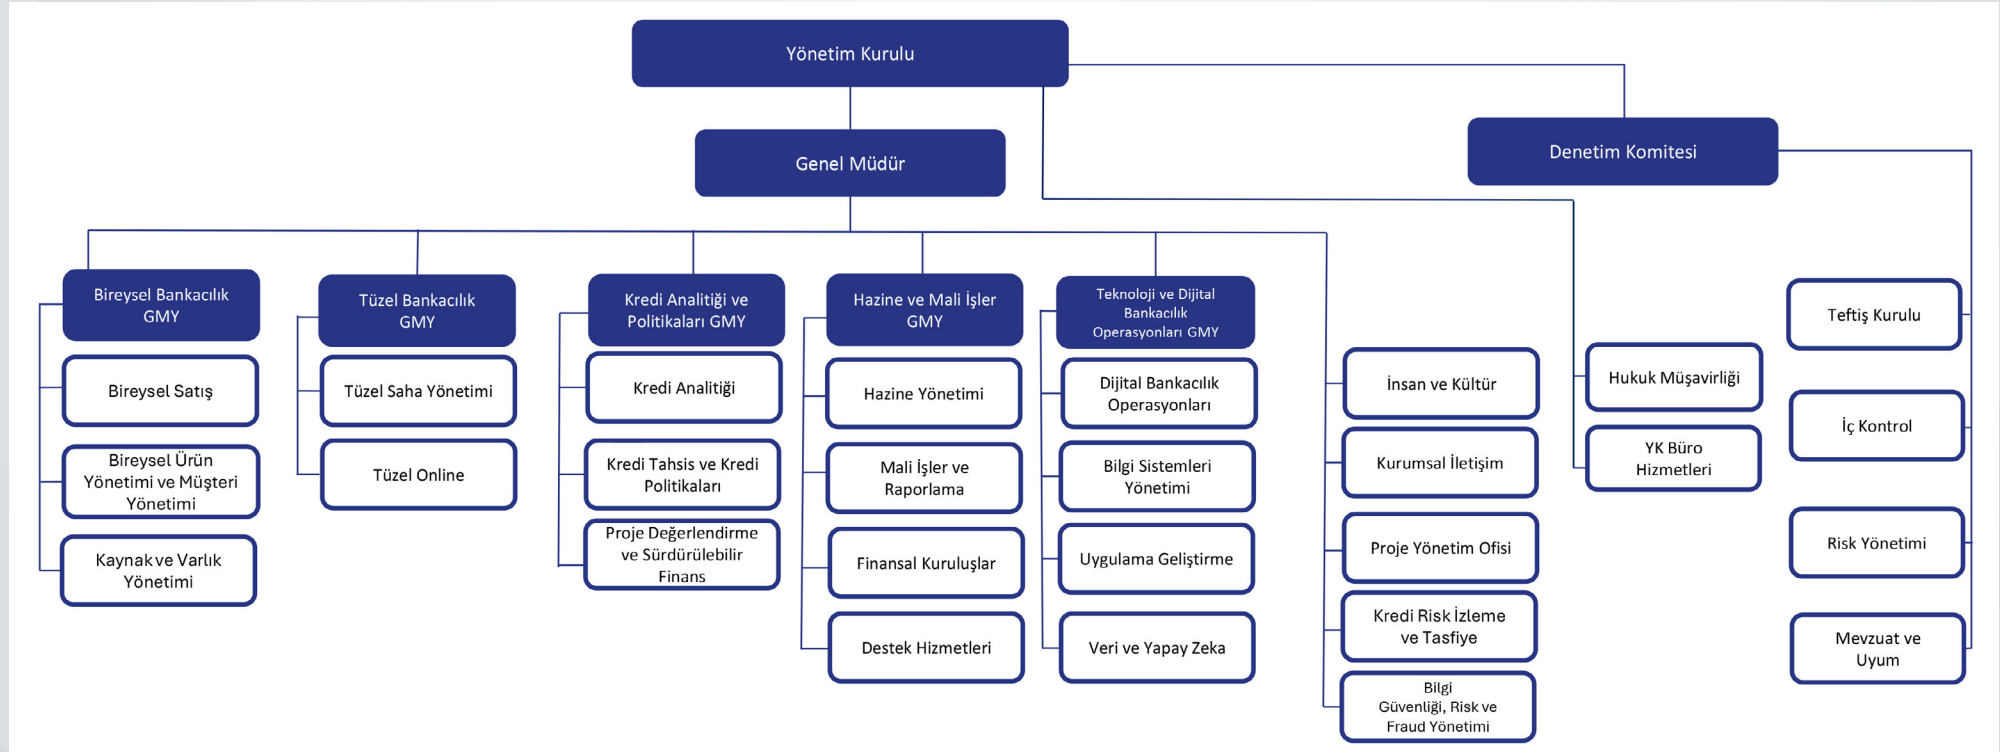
Yönetim Kurulu

Genel Müdür

Denetim Komitesi

Bireysel Bankacılık GMY

Bireysel Satış

Bireysel Ürün Yönetimi ve Müşteri Yönetimi

Kaynak ve Varlık Yönetimi

Tüzel Bankacılık GMY

Tüzel Saha Yönetimi

Tüzel Online

Kredi Analitiği ve Politikaları GMY

Kredi Analitiği

Kredi Tahsis ve Kredi Politikaları

Proje Değerlendirme ve Sürdürülebilir Finans

Hazine ve Mali İşler GMY

Hazine Yönetimi

Mali İşler ve Raporlama

Finansal Kuruluşlar

Destek Hizmetleri

Teknoloji ve Dijital Bankacılık Operasyonları GMY

Dijital Bankacılık Operasyonları

Bilgi Sistemleri Yönetimi

Uygulama Geliştirme

Veri ve Yapay Zeka

İnsan ve Kültür

Kurumsal İletişim

Proje Yönetim Ofisi

Kredi Risk İzleme ve Tasfiye

Bilgi Güvenliği, Risk ve Fraud Yönetimi

Hukuk Müşavirliği

YK Büro Hizmetleri

Teftiş Kurulu

İç Kontrol

Risk Yönetimi

Mevzuat ve Uyum